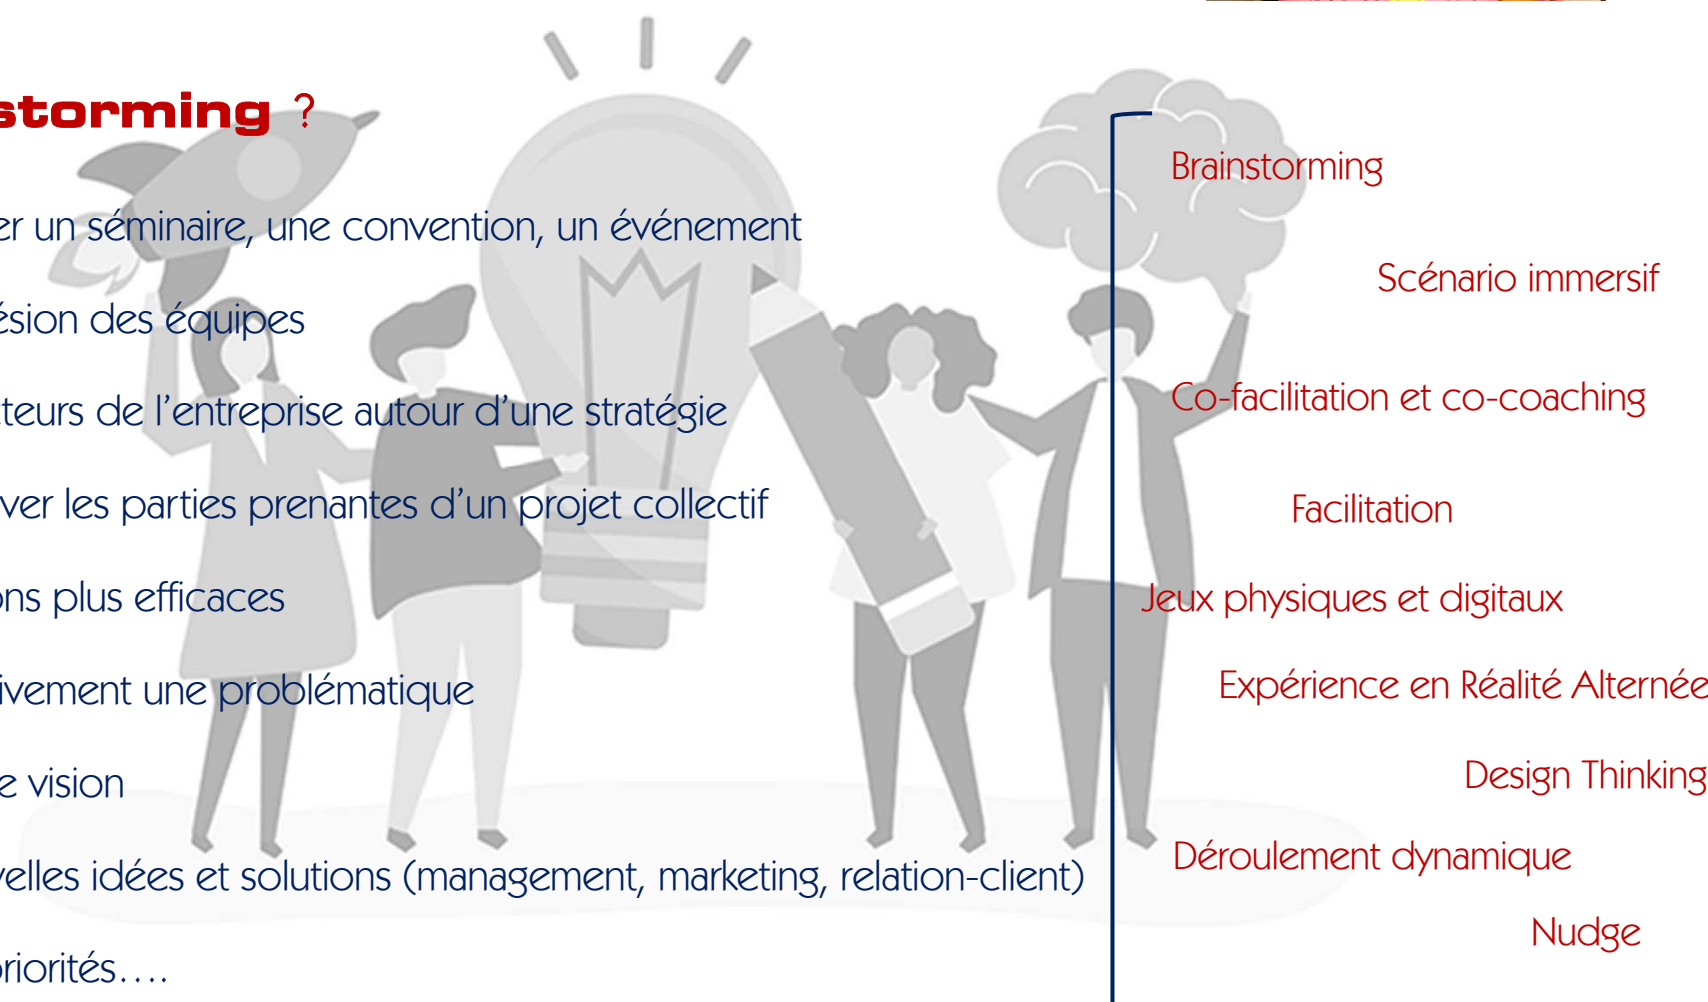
storming ?

er un séminaire, une convention, un événement

ésion des équipes

teurs de l'entreprise autour d'une stratégie

ver les parties prenantes d'un projet collectif

ons plus efficaces

ivement une problématique

e vision

velles idées et solutions (management, marketing, relation-client)

riorités....

Brainstorming

Scénario immersif

Co-facilitation et co-coaching

Facilitation

Jeux physiques et digitaux

Expérience en Réalité Alternée

Design Thinking

Déroulement dynamique

Nudge